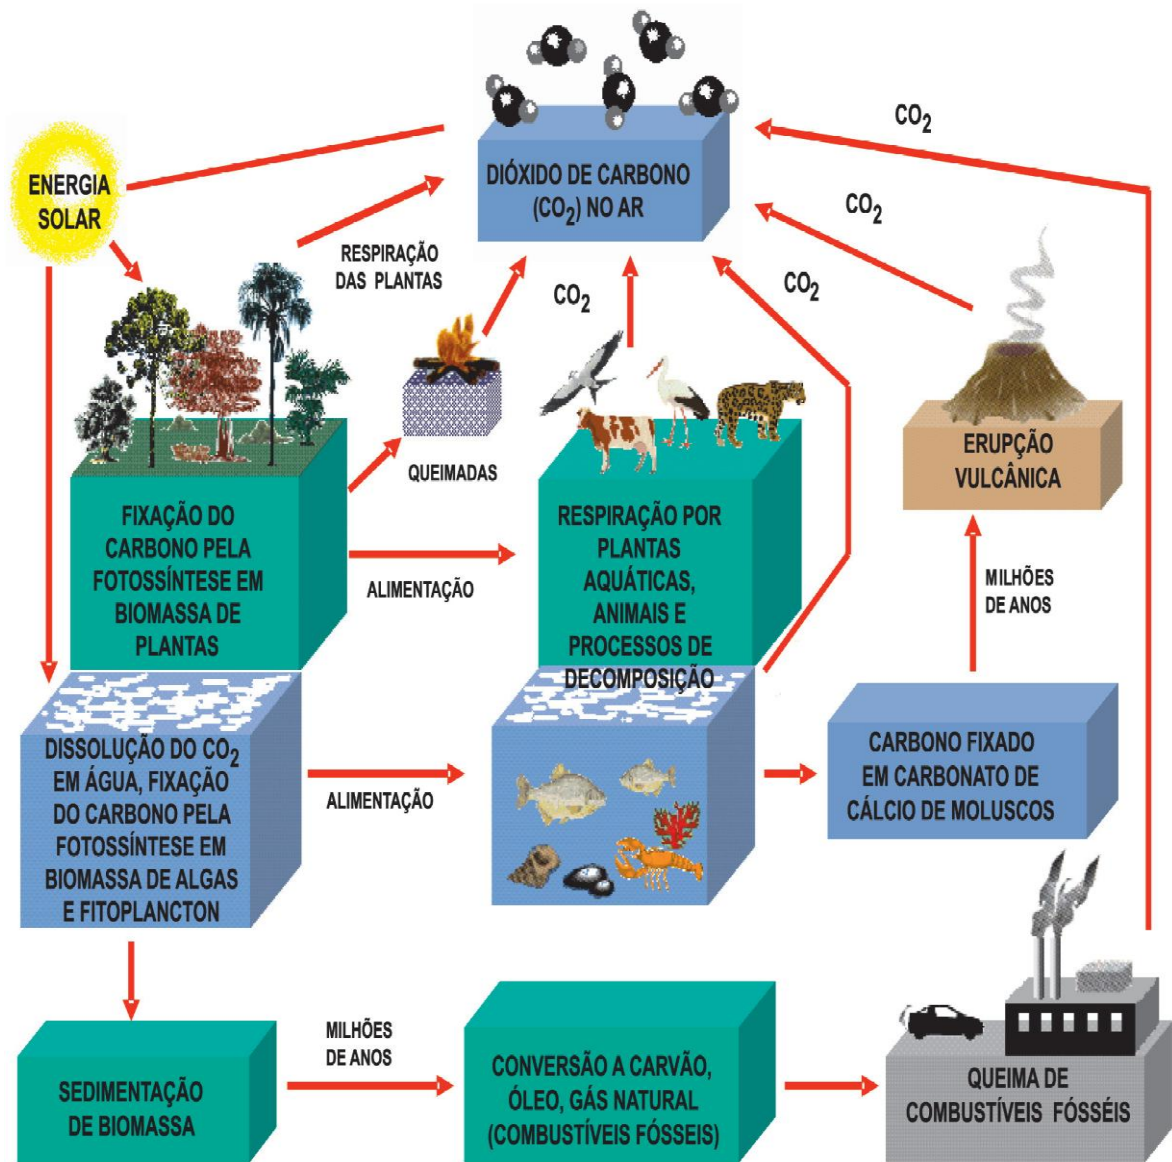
DIÓXIDO DE CARBONO ($CO_2$) NO AR

$CO_2$

$CO_2$

ENERGIA SOLAR

RESPIRAÇÃO DAS PLANTAS

$CO_2$

$CO_2$

QUEIMADAS

ERUPÇÃO VULCÂNICA

FIXAÇÃO DO CARBONO PELA FOTOSSÍNTESE EM BIOMASSA DE PLANTAS

ALIMENTAÇÃO

RESPIRAÇÃO POR PLANTAS AQUÁTICAS, ANIMAIS E PROCESSOS DE DECOMPOSIÇÃO

MILHÕES DE ANOS

DISSOLUÇÃO DO $CO_2$ EM ÁGUA, FIXAÇÃO DO CARBONO PELA FOTOSSÍNTESE EM BIOMASSA DE ALGAS E FITOPLANCTON

ALIMENTAÇÃO

CARBONO FIXADO EM CARBONATO DE CÁLCIO DE MOLUSCOS

SEDIMENTAÇÃO DE BIOMASSA

MILHÕES DE ANOS

CONVERSÃO A CARVÃO, ÓLEO, GÁS NATURAL (COMBUSTÍVEIS FÓSSEIS)

QUEIMA DE COMBUSTÍVEIS FÓSSEIS